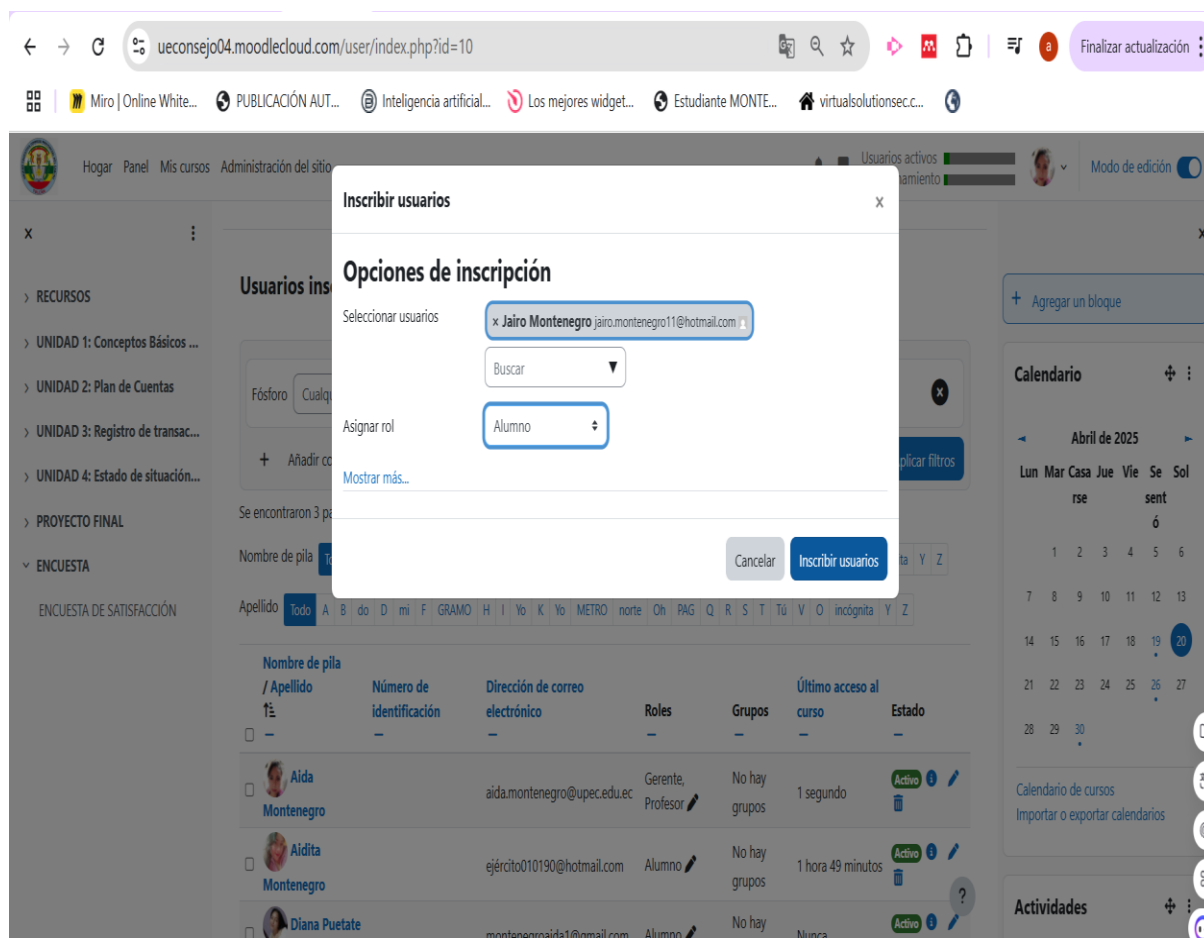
ueconsejo04.moodlecloud.com/user/index.php?id=10

Finalizar actualización

Miro | Online White... PUBLICACIÓN AUT... Inteligencia artificial... Los mejores widget... Estudiante MONTE... virtualsolutionsec.c...

Hogar Panel Mis cursos Administración del sitio

Usuarios activos
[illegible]amiento

Modo de edición

×

› RECURSOS
› UNIDAD 1: Conceptos Básicos ...
› UNIDAD 2: Plan de Cuentas
› UNIDAD 3: Registro de transac...
› UNIDAD 4: Estado de situación...
› PROYECTO FINAL
⌄ ENCUESTA
ENCUESTA DE SATISFACCIÓN

Usuarios ins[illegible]

Fósforo Cualq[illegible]

+ Añadir co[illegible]

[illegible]plicar filtros

Se encontraron 3 pa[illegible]

Nombre de pila To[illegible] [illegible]ta Y Z

Apellido Todo A B do D mi F GRAMO H I Yo K Yo METRO norte Oh PAG Q R S T Tú V O incógnita Y Z

Inscribir usuarios ×

Opciones de inscripción

Seleccionar usuarios × Jairo Montenegro jairo.montenegro11@hotmail.com

Buscar

Asignar rol Alumno

Mostrar más...

Cancelar Inscribir usuarios

| Nombre de pila / Apellido | Número de identificación | Dirección de correo electrónico | Roles | Grupos | Último acceso al curso | Estado |
|---|---|---|---|---|---|---|
| Aida Montenegro | | aida.montenegro@upec.edu.ec | Gerente, Profesor | No hay grupos | 1 segundo | Activo |
| Aidita Montenegro | | ejército010190@hotmail.com | Alumno | No hay grupos | 1 hora 49 minutos | Activo |
| Diana Puetate | | montenegroaida1@gmail.com | Alumno | No hay | Nunca | Activo |

+ Agregar un bloque

Calendario

◄ Abril de 2025 ►

| Lun | Mar | Casarse | Jue | Vie | Se sentó | Sol |
|---|---|---|---|---|---|---|
| | 1 | 2 | 3 | 4 | 5 | 6 |
| 7 | 8 | 9 | 10 | 11 | 12 | 13 |
| 14 | 15 | 16 | 17 | 18 | 19 | 20 |
| 21 | 22 | 23 | 24 | 25 | 26 | 27 |
| 28 | 29 | 30 | | | | |

Calendario de cursos
Importar o exportar calendarios

Actividades